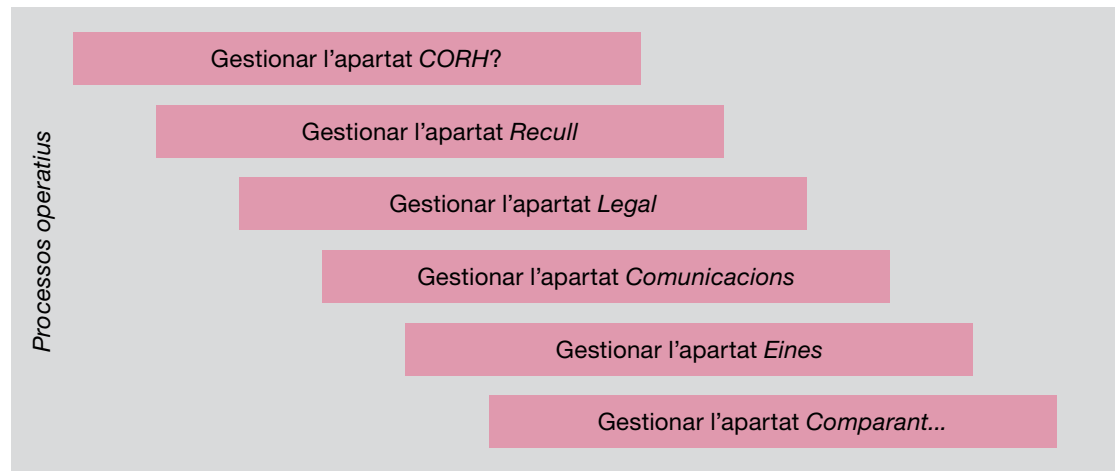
Processos operatius

Gestionar l’apartat *CORH*?

Gestionar l’apartat *Recull*

Gestionar l’apartat *Legal*

Gestionar l’apartat *Comunicacions*

Gestionar l’apartat *Eines*

Gestionar l’apartat *Comparant...*